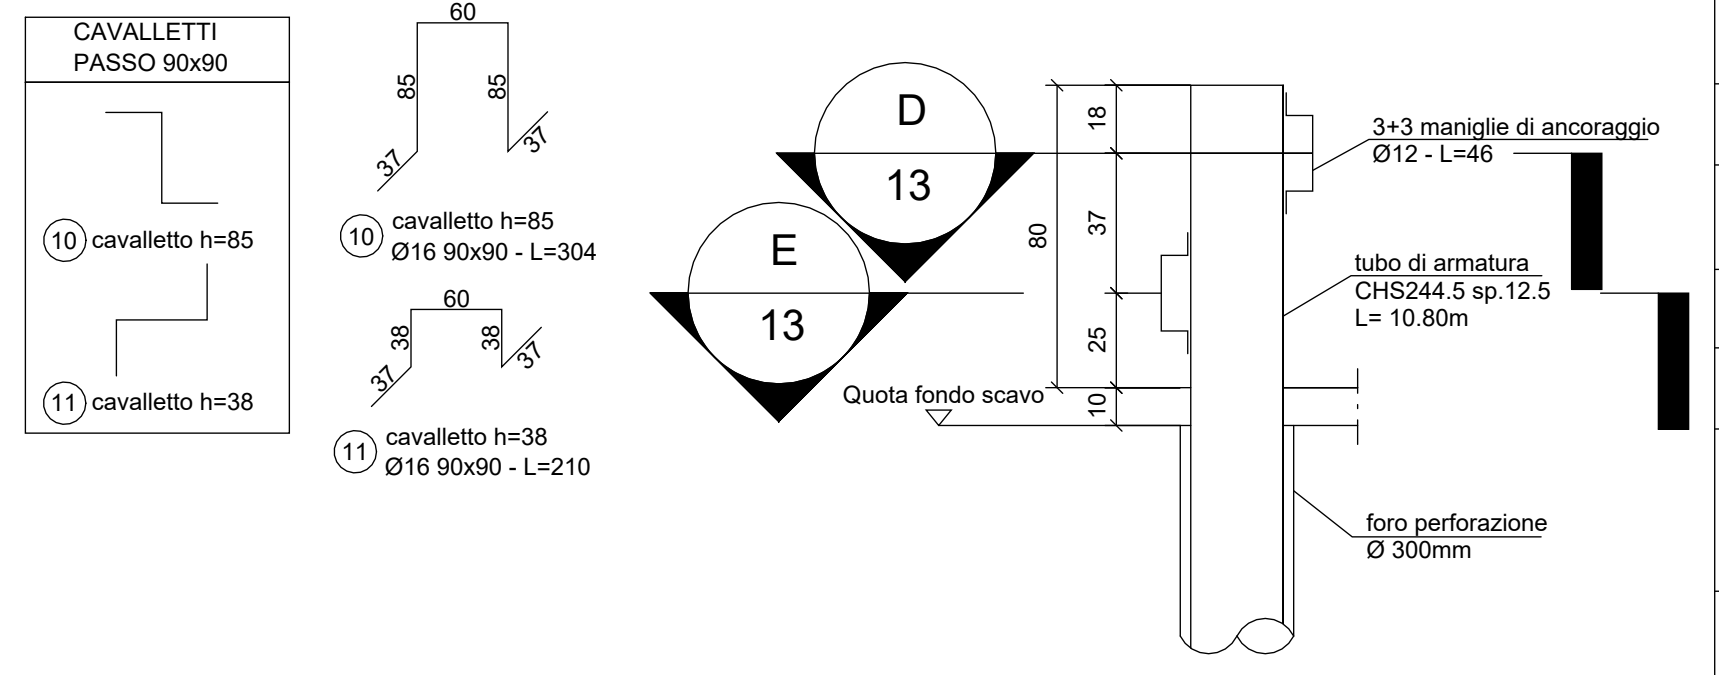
CAVALLETTI
PASSO 90x90

10 cavalletto h=85

11 cavalletto h=38

60
85
85
37
37

10 cavalletto h=85
Ø16 90x90 - L=304

60
38
38
37
37

11 cavalletto h=38
Ø16 90x90 - L=210

D
13

E
13

18
37
25
10
80

Quota fondo scavo

3+3 maniglie di ancoraggio
Ø12 - L=46

tubo di armatura
CHS244.5 sp.12.5
L= 10.80m

foro perforazione
Ø 300mm